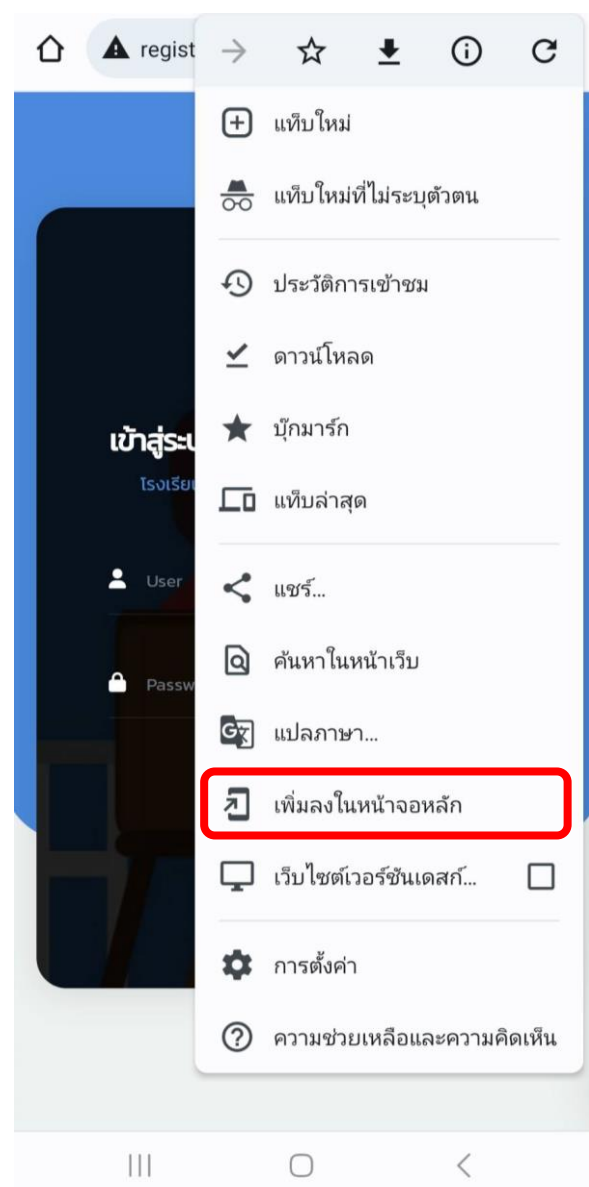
regist

แท็บใหม่

แท็บใหม่ที่ไม่ระบุตัวตน

ประวัติการเข้าชม

ดาวน์โหลด

บุ๊กมาร์ก

แท็บล่าสุด

แชร์...

ค้นหาในหน้าเว็บ

แปลภาษา...

เพิ่มลงในหน้าจอหลัก

เว็บไซต์เวอร์ชันเดสก์...

การตั้งค่า

ความช่วยเหลือและความคิดเห็น

เข้าสู่ระ

โรงเรีย

User

Passw